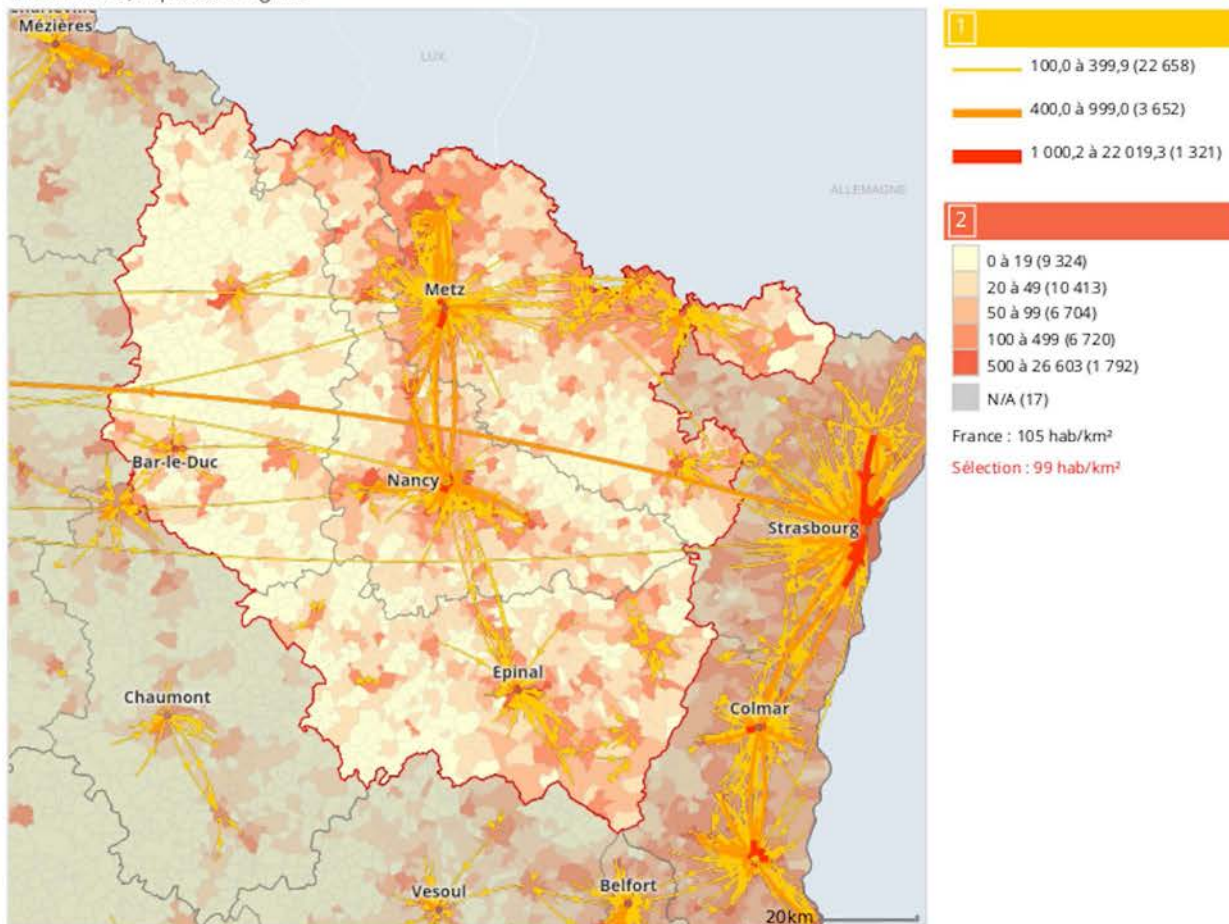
Mézières
LUX
ALLEMAGNE
Metz
Bar-le-Duc
Nancy
Strasbourg
Epinal
Chaumont
Colmar
Vesoul
Belfort
20km

1
100,0 à 399,9 (22 658)
400,0 à 999,0 (3 652)
1 000,2 à 22 019,3 (1 321)

2
0 à 19 (9 324)
20 à 49 (10 413)
50 à 99 (6 704)
100 à 499 (6 720)
500 à 26 603 (1 792)
N/A (17)
France : 105 hab/km²
Sélection : 99 hab/km²